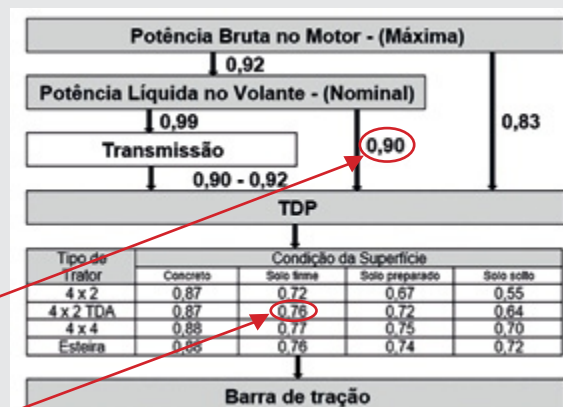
Potência Bruta no Motor - (Máxima)

0,92

Potência Líquida no Volante - (Nominal)

0,99

0,83

Transmissão

0,90

0,90 - 0,92

TDP

| Tipo de Trator | Concreto | Solo firme | Solo preparado | Solo solto |
|---|---|---|---|---|
| 4 x 2 | 0,87 | 0,72 | 0,67 | 0,55 |
| 4 x 2 TDA | 0,87 | 0,76 | 0,72 | 0,64 |
| 4 x 4 | 0,88 | 0,77 | 0,75 | 0,70 |
| Esteira | 0,86 | 0,76 | 0,74 | 0,72 |

Condição da Superfície

Barra de tração